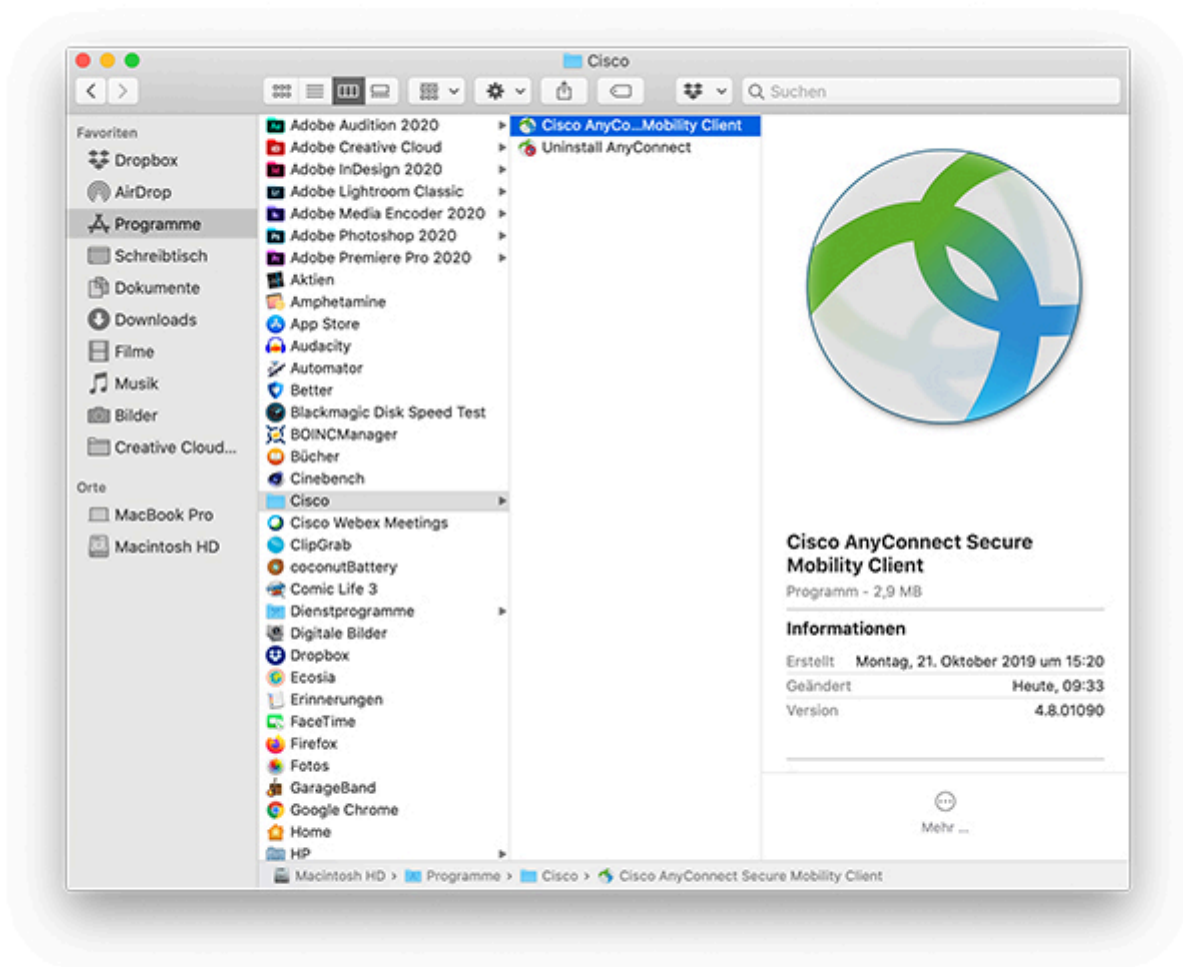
Cisco

Suchen

Favoriten
Dropbox
AirDrop
Programme
Schreibtisch
Dokumente
Downloads
Filme
Musik
Bilder
Creative Cloud...

Orte
MacBook Pro
Macintosh HD

Adobe Audition 2020
Adobe Creative Cloud
Adobe InDesign 2020
Adobe Lightroom Classic
Adobe Media Encoder 2020
Adobe Photoshop 2020
Adobe Premiere Pro 2020
Aktien
Amphetamine
App Store
Audacity
Automator
Better
Blackmagic Disk Speed Test
BOINCManager
Bücher
Cinebench
Cisco
Cisco Webex Meetings
ClipGrab
coconutBattery
Comic Life 3
Dienstprogramme
Digitale Bilder
Dropbox
Ecosia
Erinnerungen
FaceTime
Firefox
Fotos
GarageBand
Google Chrome
Home
HP

Cisco AnyCo...Mobility Client
Uninstall AnyConnect

Cisco AnyConnect Secure Mobility Client
Programm - 2,9 MB

Informationen
| | |
|---|---|
| Erstellt | Montag, 21. Oktober 2019 um 15:20 |
| Geändert | Heute, 09:33 |
| Version | 4.8.01090 |

Mehr ...

Macintosh HD > Programme > Cisco > Cisco AnyConnect Secure Mobility Client